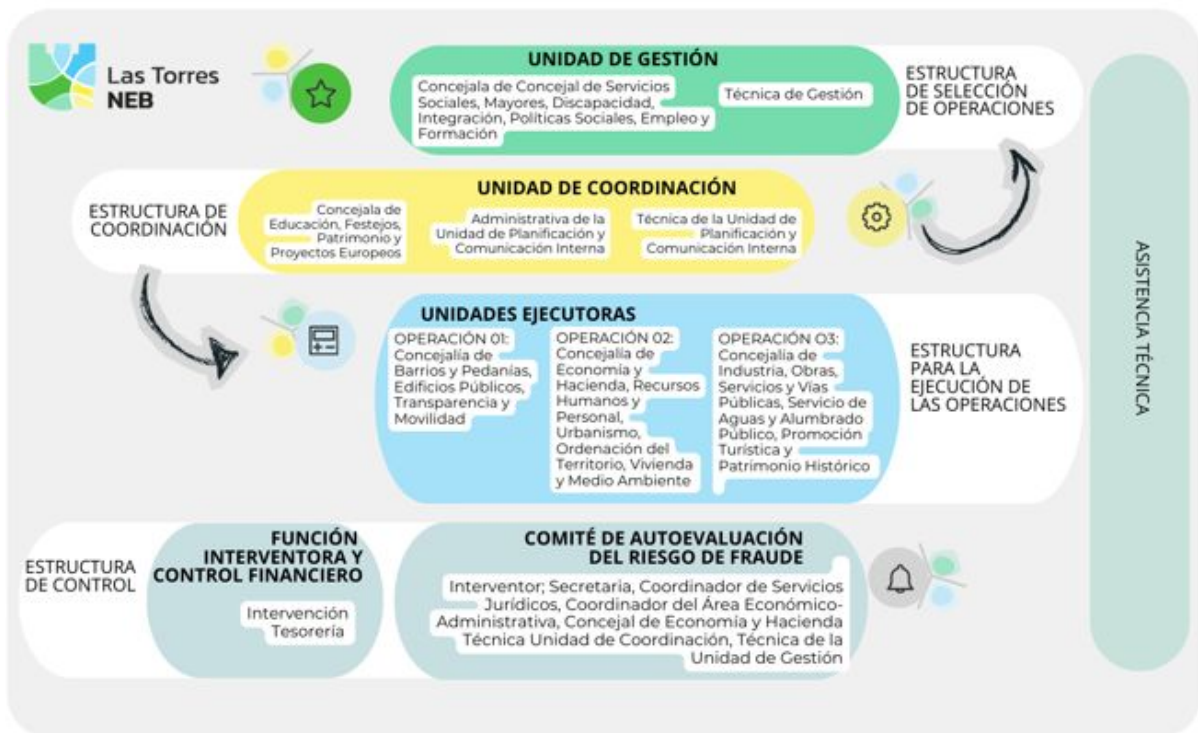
Las Torres
NEB

UNIDAD DE GESTIÓN

Concejala de Concejal de Servicios Sociales, Mayores, Discapacidad, Integración, Políticas Sociales, Empleo y Formación

Técnica de Gestión

ESTRUCTURA DE SELECCIÓN DE OPERACIONES

ESTRUCTURA DE COORDINACIÓN

UNIDAD DE COORDINACIÓN

Concejala de Educación, Festejos, Patrimonio y Proyectos Europeos

Administrativa de la Unidad de Planificación y Comunicación Interna

Técnica de la Unidad de Planificación y Comunicación Interna

UNIDADES EJECUTORAS

OPERACIÓN 01: Concejalía de Barrios y Pedanías, Edificios Públicos, Transparencia y Movilidad

OPERACIÓN 02: Concejalía de Economía y Hacienda, Recursos Humanos y Personal, Urbanismo, Ordenación del Territorio, Vivienda y Medio Ambiente

OPERACIÓN 03: Concejalía de Industria, Obras, Servicios y Vías Públicas, Servicio de Aguas y Alumbrado Público, Promoción Turística y Patrimonio Histórico

ESTRUCTURA PARA LA EJECUCIÓN DE LAS OPERACIONES

ESTRUCTURA DE CONTROL

FUNCIÓN INTERVENTORA Y CONTROL FINANCIERO

Intervención
Tesorería

COMITÉ DE AUTOEVALUACIÓN DEL RIESGO DE FRAUDE

Interventor; Secretaria, Coordinador de Servicios Jurídicos, Coordinador del Área Económico-Administrativa, Concejal de Economía y Hacienda Técnica Unidad de Coordinación, Técnica de la Unidad de Gestión

ASISTENCIA TÉCNICA